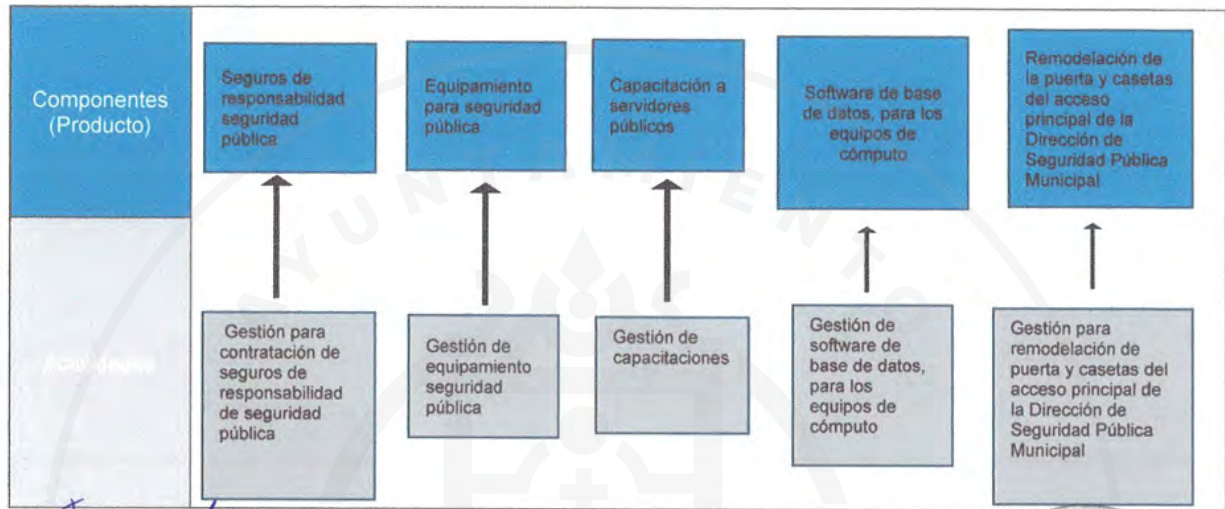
Componentes (Producto)

Seguros de responsabilidad seguridad pública

Equipamiento para seguridad pública

Capacitación a servidores públicos

Software de base de datos, para los equipos de cómputo

Remodelación de la puerta y casetas del acceso principal de la Dirección de Seguridad Pública Municipal

Actividades

Gestión para contratación de seguros de responsabilidad de seguridad pública

Gestión de equipamiento seguridad pública

Gestión de capacitaciones

Gestión de software de base de datos, para los equipos de cómputo

Gestión para remodelación de puerta y casetas del acceso principal de la Dirección de Seguridad Pública Municipal